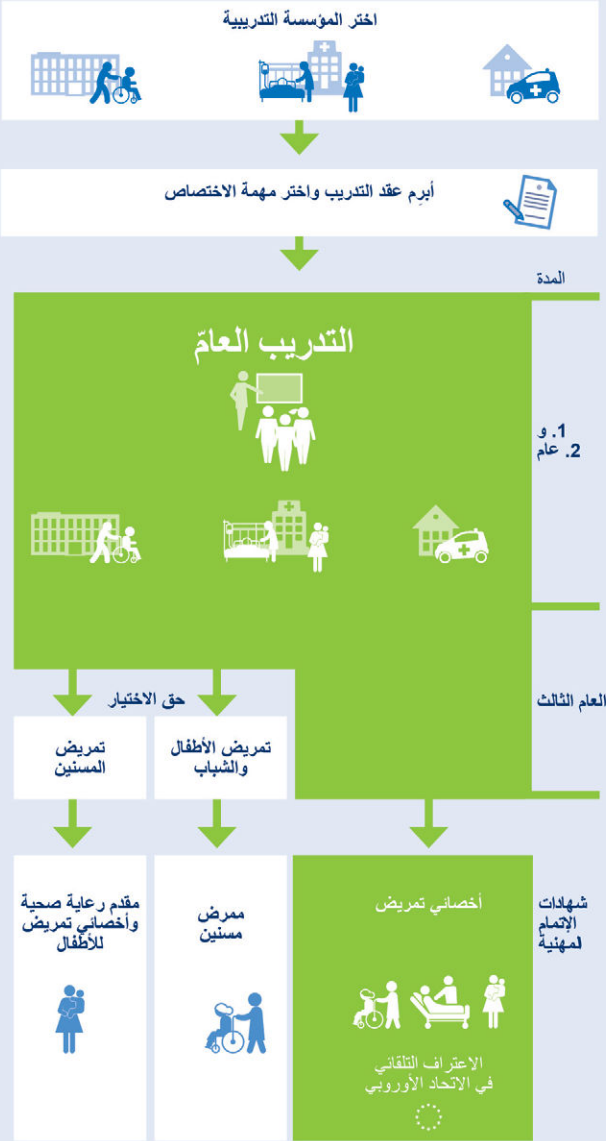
اختر المؤسسة التدريبية

أبرِم عقد التدريب واختر مهمة الاختصاص

المدة

التدريب العامّ

1. و
2. عام

حق الاختيار

العام الثالث

تمريض الأطفال والشباب

تمريض المسنين

شهادات الإتمام المهنية

أخصائي تمريض

الاعتراف التلقائي في الاتحاد الأوروبي

ممرض مسنين

مقدم رعاية صحية وأخصائي تمريض للأطفال